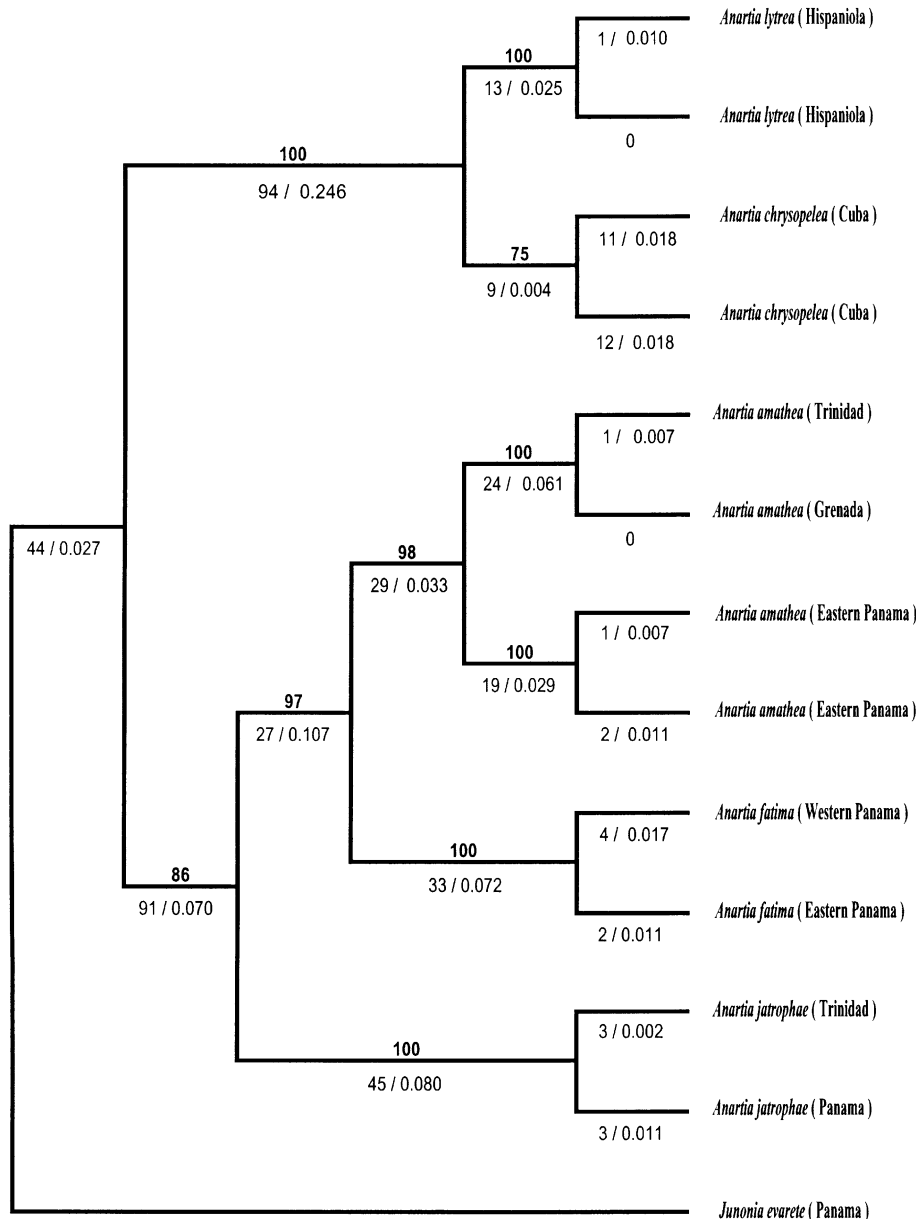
Anartia lytrea ( Hispaniola )

100

1 / 0.010

13 / 0.025

Anartia lytrea ( Hispaniola )

0

100

94 / 0.246

Anartia chrysopelea ( Cuba )

11 / 0.018

75

9 / 0.004

Anartia chrysopelea ( Cuba )

12 / 0.018

Anartia amathea ( Trinidad )

100

1 / 0.007

24 / 0.061

Anartia amathea ( Grenada )

44 / 0.027

0

98

29 / 0.033

Anartia amathea ( Eastern Panama )

1 / 0.007

100

19 / 0.029

Anartia amathea ( Eastern Panama )

97

2 / 0.011

27 / 0.107

Anartia fatima ( Western Panama )

4 / 0.017

100

86

33 / 0.072

91 / 0.070

Anartia fatima ( Eastern Panama )

2 / 0.011

Anartia jatrophae ( Trinidad )

3 / 0.002

100

45 / 0.080

Anartia jatrophae ( Panama )

3 / 0.011

Junonia evarete ( Panama )